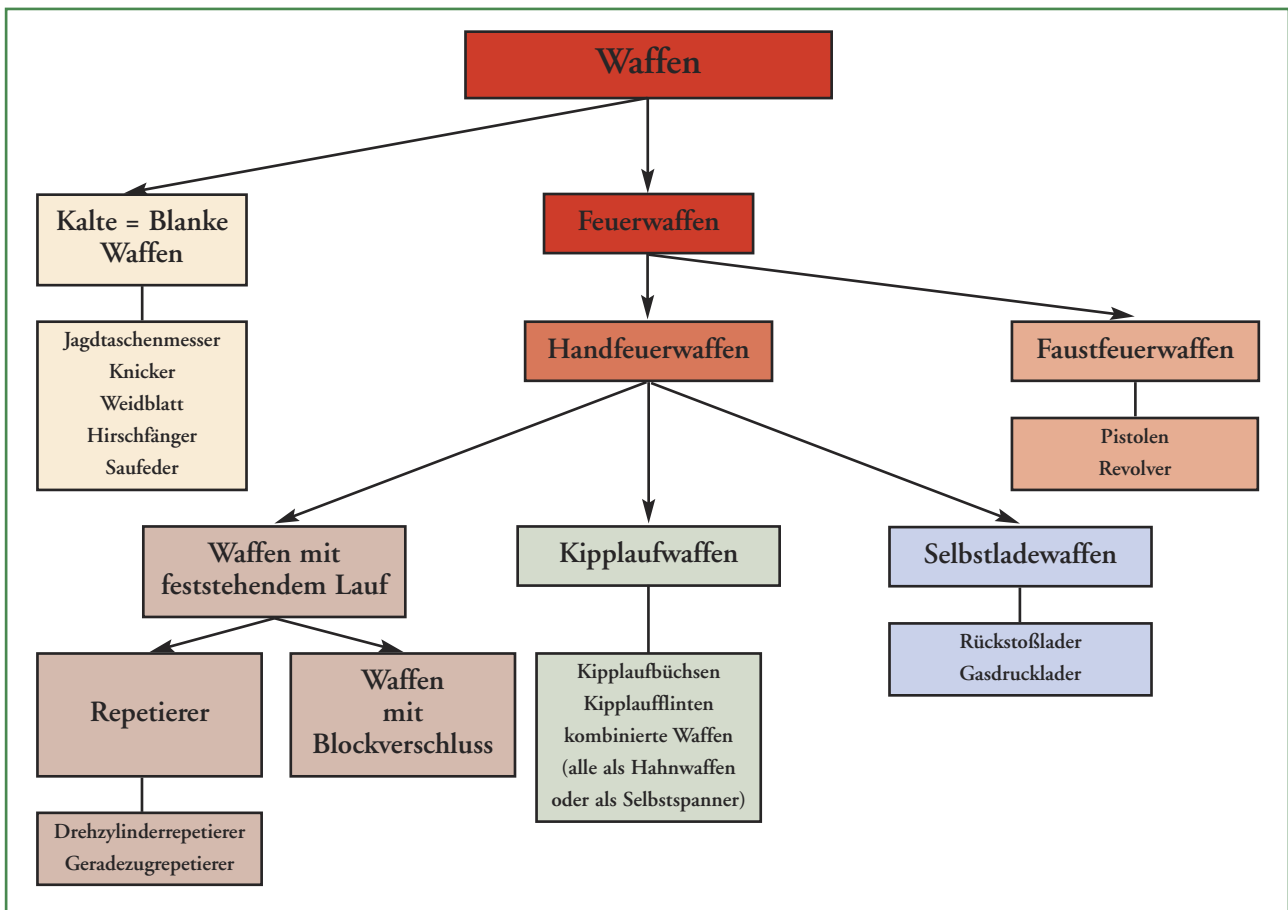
Waffen

Kalte = Blanke Waffen

Jagdtaschenmesser
Knicker
Weidblatt
Hirschfänger
Saufeder

Feuerwaffen

Handfeuerwaffen

Faustfeuerwaffen

Pistolen
Revolver

Waffen mit feststehendem Lauf

Repetierer

Drehzylinderrepetierer
Geradezugrepetierer

Waffen mit Blockverschluss

Kipplaufwaffen

Kipplaufbüchsen
Kipplaufflinten
kombinierte Waffen
(alle als Hahnwaffen oder als Selbstspanner)

Selbstladewaffen

Rückstoßlader
Gasdrucklader